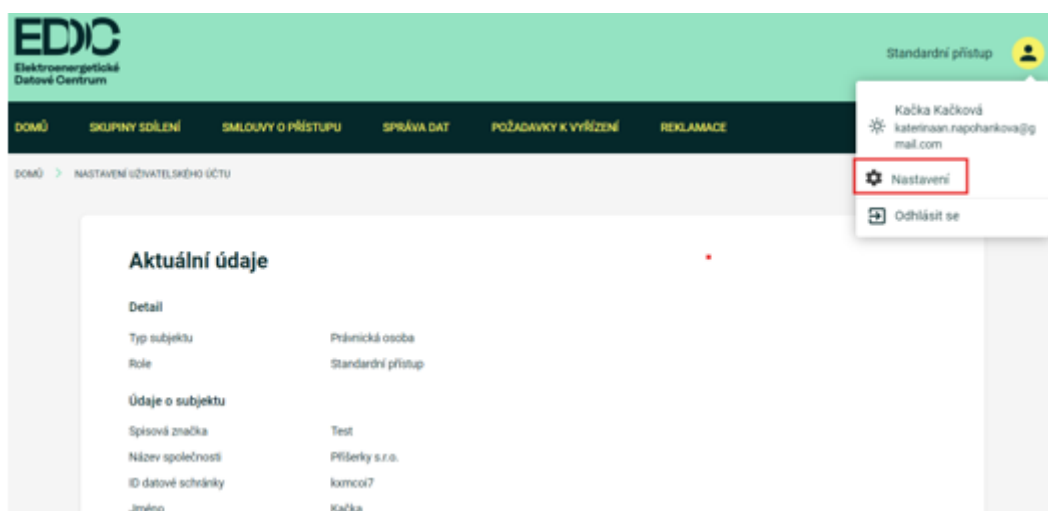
EDC
Elektroenergetické Datové Centrum

Standardní přístup

DOMŮ SKUPINY SDÍLENÍ SMLOUVY O PŘÍSTUPU SPRÁVA DAT POŽADAVKY K VYŘÍZENÍ REKLAMACE

Kačka Kačková
katerinaan.napohankova@gmail.com

Nastavení

Odhlásit se

DOMŮ > NASTAVENÍ UŽIVATELSKÉHO ÚČTU

Aktuální údaje

Detail

| | |
|---|---|
| Typ subjektu | Právnická osoba |
| Role | Standardní přístup |

Údaje o subjektu

| | |
|---|---|
| Spisová značka | Test |
| Název společnosti | Příšerky s.r.o. |
| ID datové schránky | kxmcoi7 |
| Jméno | Kačka |